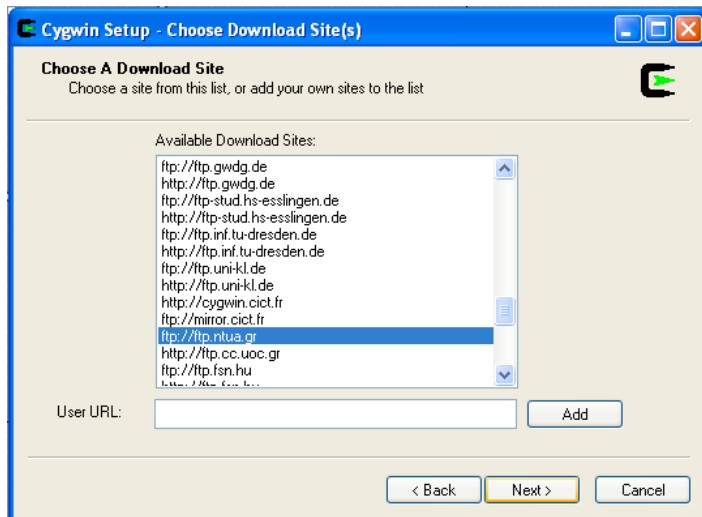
Cygwin Setup - Choose Download Site(s)

Choose A Download Site
Choose a site from this list, or add your own sites to the list

Available Download Sites:

ftp://ftp.gwdg.de
http://ftp.gwdg.de
ftp://ftp-stud.hs-esslingen.de
http://ftp-stud.hs-esslingen.de
ftp://ftp.inf.tu-dresden.de
http://ftp.inf.tu-dresden.de
ftp://ftp.uni-kl.de
http://ftp.uni-kl.de
http://cygwin.cict.fr
ftp://mirror.cict.fr
ftp://ftp.ntua.gr
http://ftp.cc.uoc.gr
ftp://ftp.fsn.hu
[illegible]

User URL:
Add

< Back
Next >
Cancel